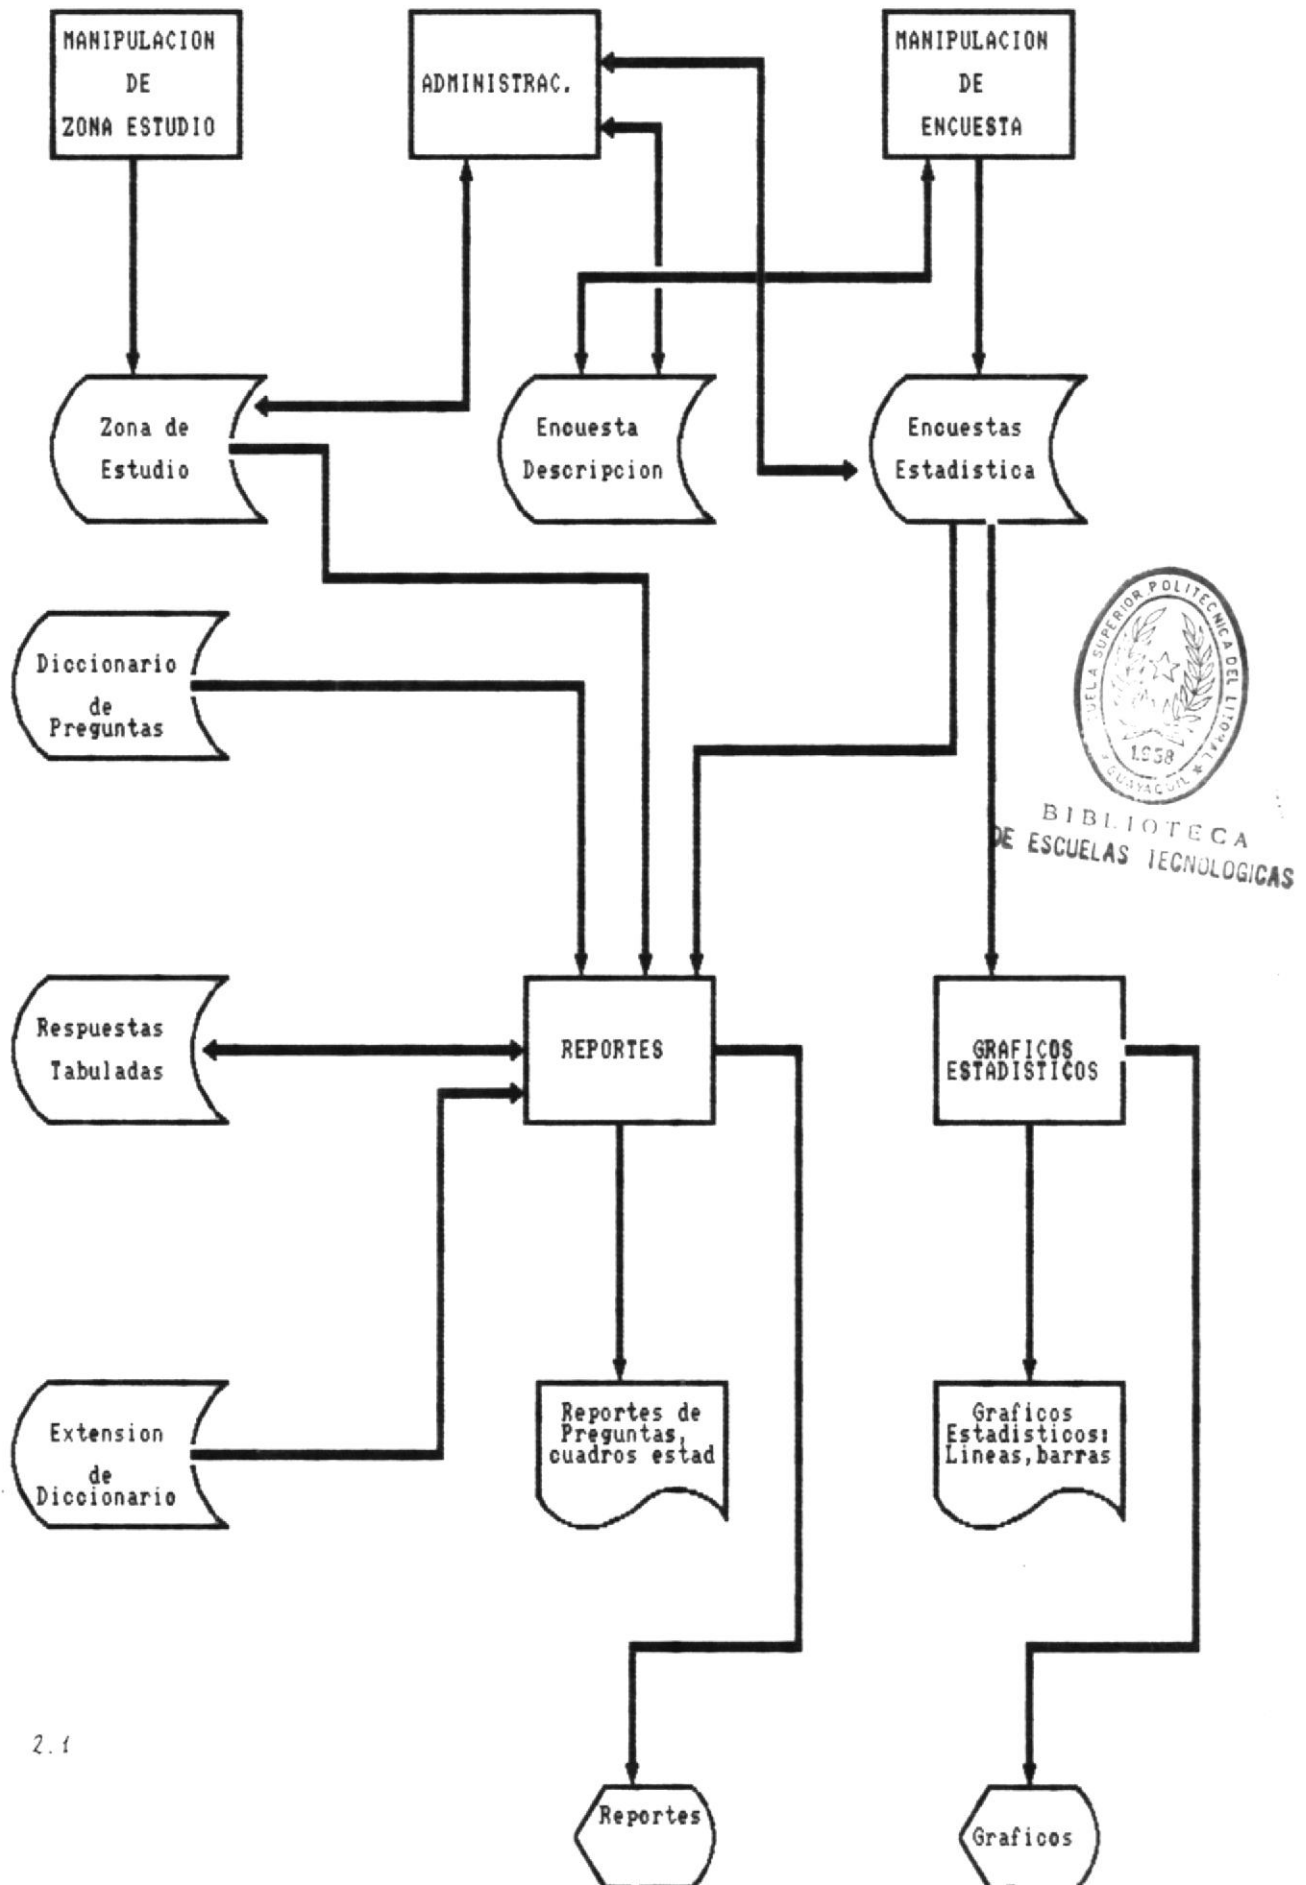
MANIPULACION DE ZONA ESTUDIO

ADMINISTRAC.

MANIPULACION DE ENCUESTA

Zona de Estudio

Encuesta Descripcion

Encuestas Estadistica

Diccionario de Preguntas

ESCUELA SUPERIOR POLITECNICA DEL LITORAL
1958
GUAYAQUIL
BIBLIOTECA
DE ESCUELAS TECNOLOGICAS

Respuestas Tabuladas

REPORTES

GRAFICOS ESTADISTICOS

Extension de Diccionario

Reportes de Preguntas, cuadros estad

Graficos Estadisticos: Lineas, barras

2.1

Reportes

Graficos